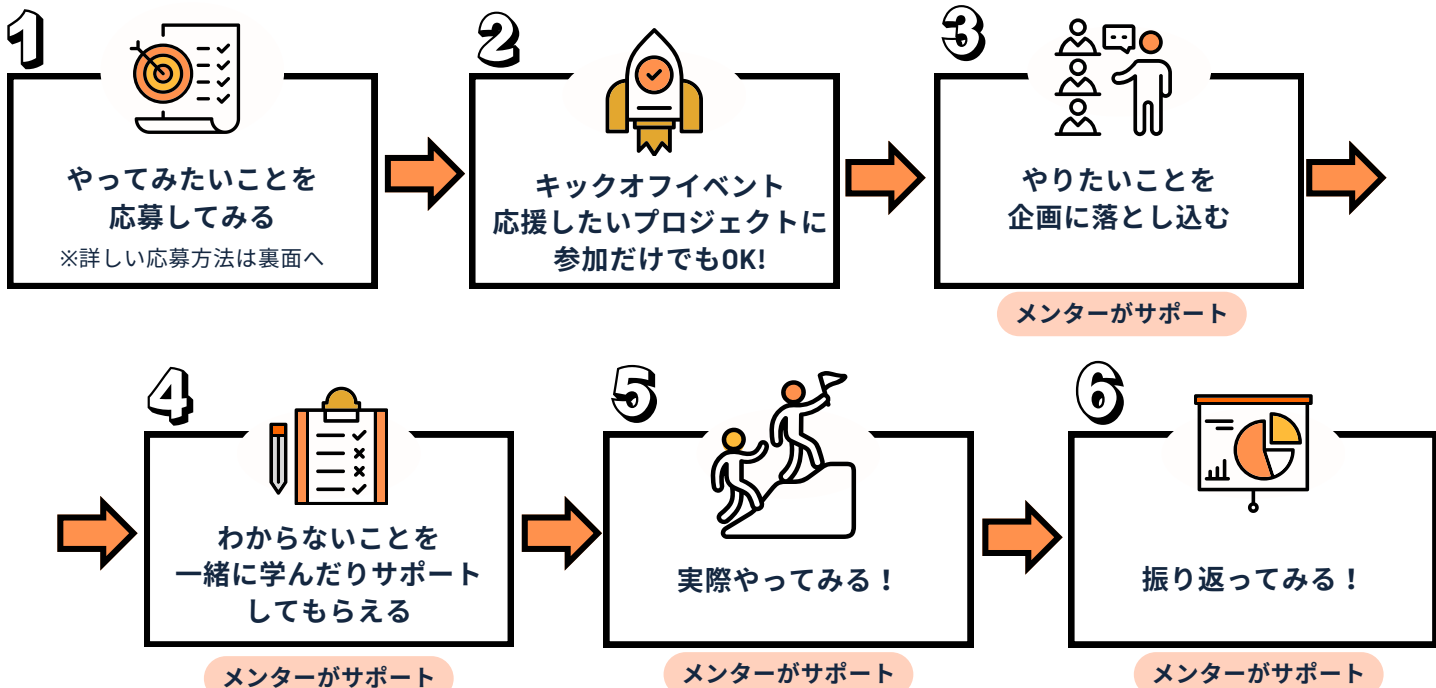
1

やってみたいことを
応募してみる
※詳しい応募方法は裏面へ

2

キックオフイベント
応援したいプロジェクトに
参加だけでもOK!

3

やりたいことを
企画に落とし込む

メンターがサポート

4

わからないことを
一緒に学んだりサポート
してもらえる

メンターがサポート

5

実際やってみる！

メンターがサポート

6

振り返ってみる！

メンターがサポート